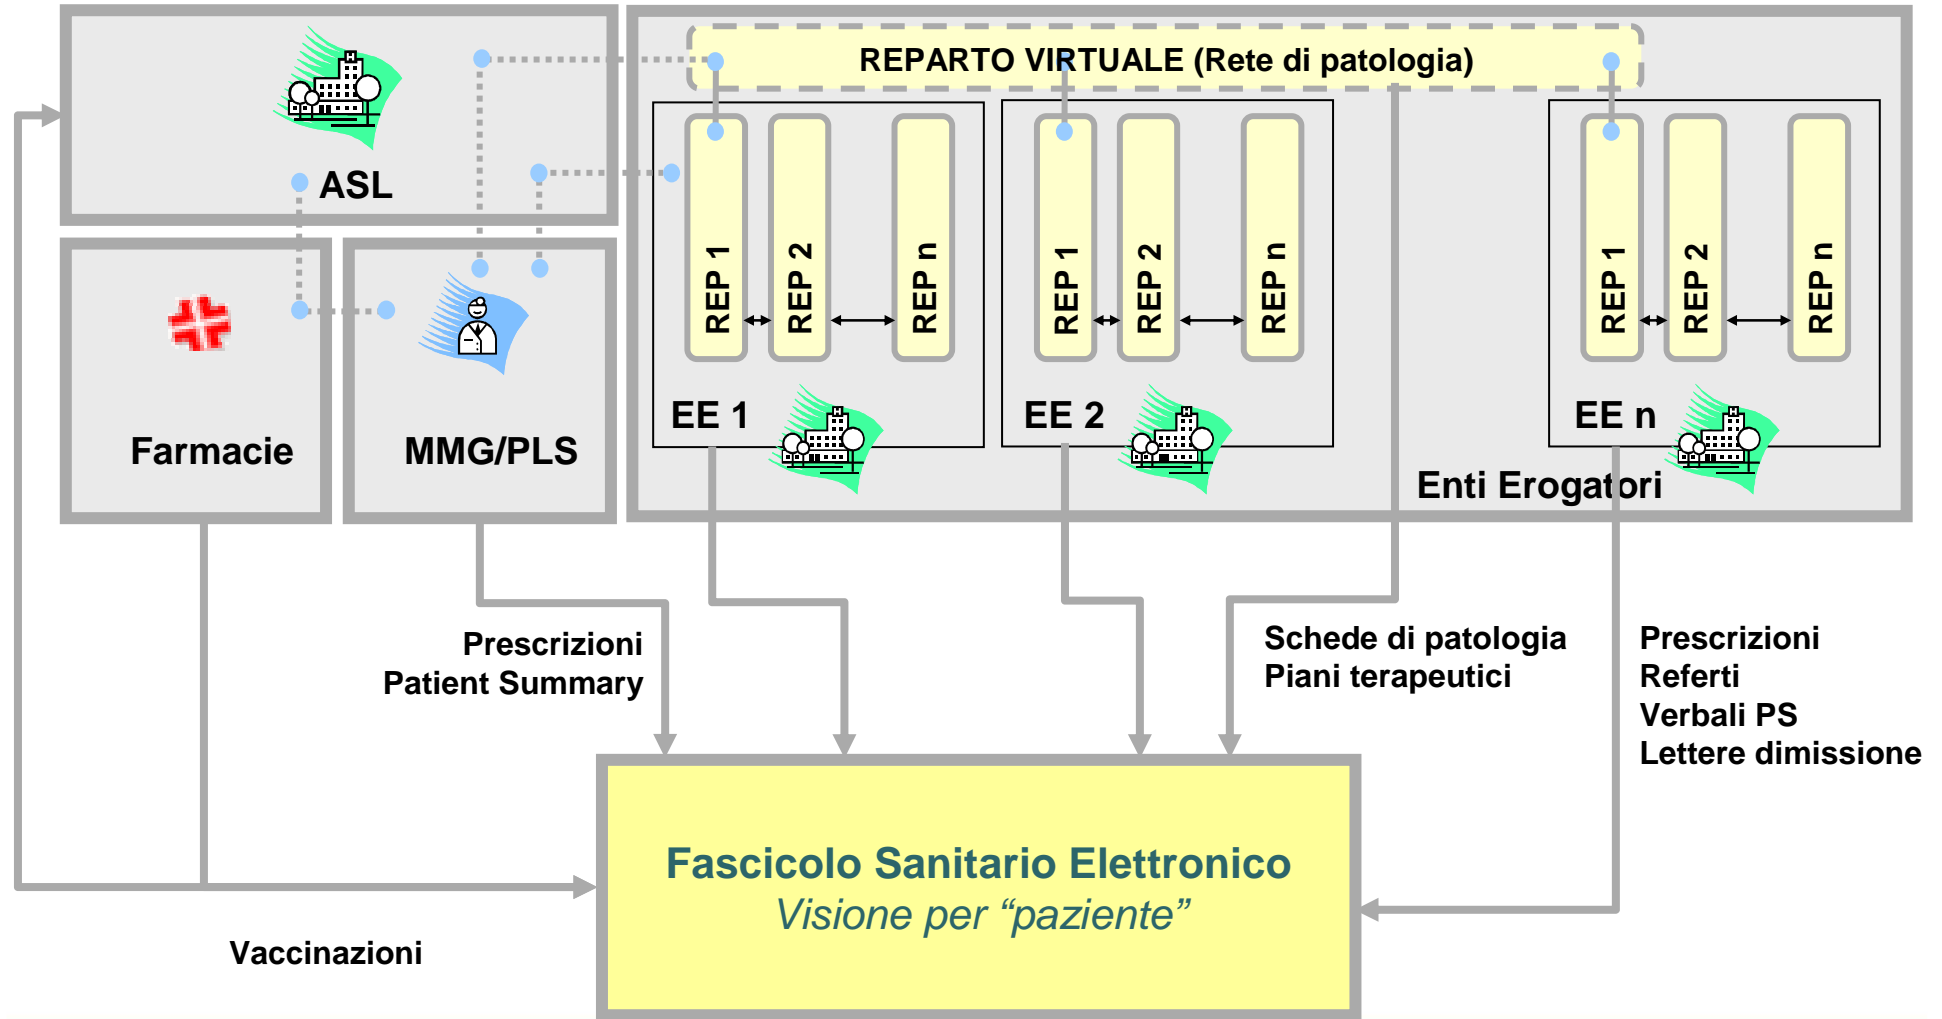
ASL

REPARTO VIRTUALE (Rete di patologia)

REP 1
REP 2
REP n
EE 1

REP 1
REP 2
REP n
EE 2

REP 1
REP 2
REP n
EE n

Farmacie

MMG/PLS

Enti Erogatori

Prescrizioni
Patient Summary

Schede di patologia
Piani terapeutici

Prescrizioni
Referti
Verbali PS
Lettere dimissione

Fascicolo Sanitario Elettronico
*Visione per “paziente”*

Vaccinazioni